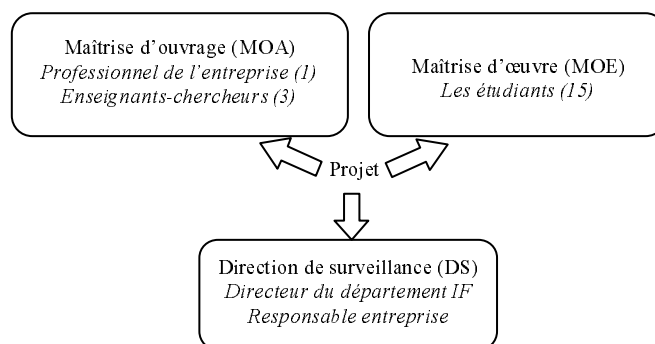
Maîtrise d'ouvrage (MOA)
Professionnel de l'entreprise (1)
Enseignants-chercheurs (3)

Maîtrise d'œuvre (MOE)
Les étudiants (15)

Projet

Direction de surveillance (DS)
Directeur du département IF
Responsable entreprise